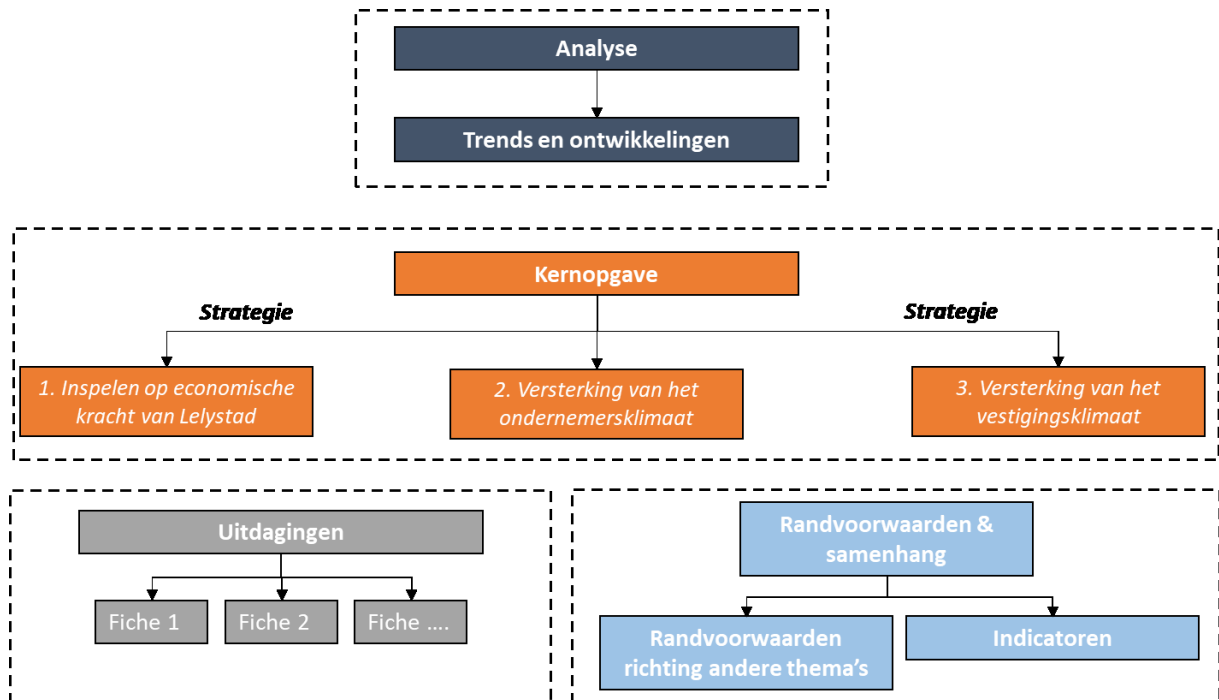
Analyse

Trends en ontwikkelingen

Kernopgave

Strategie

Strategie

1. Inspelen op economische kracht van Lelystad

2. Versterking van het ondernemersklimaat

3. Versterking van het vestigingsklimaat

Uitdagingen

Fiche 1

Fiche 2

Fiche ....

Randvoorwaarden & samenhang

Randvoorwaarden richting andere thema's

Indicatoren